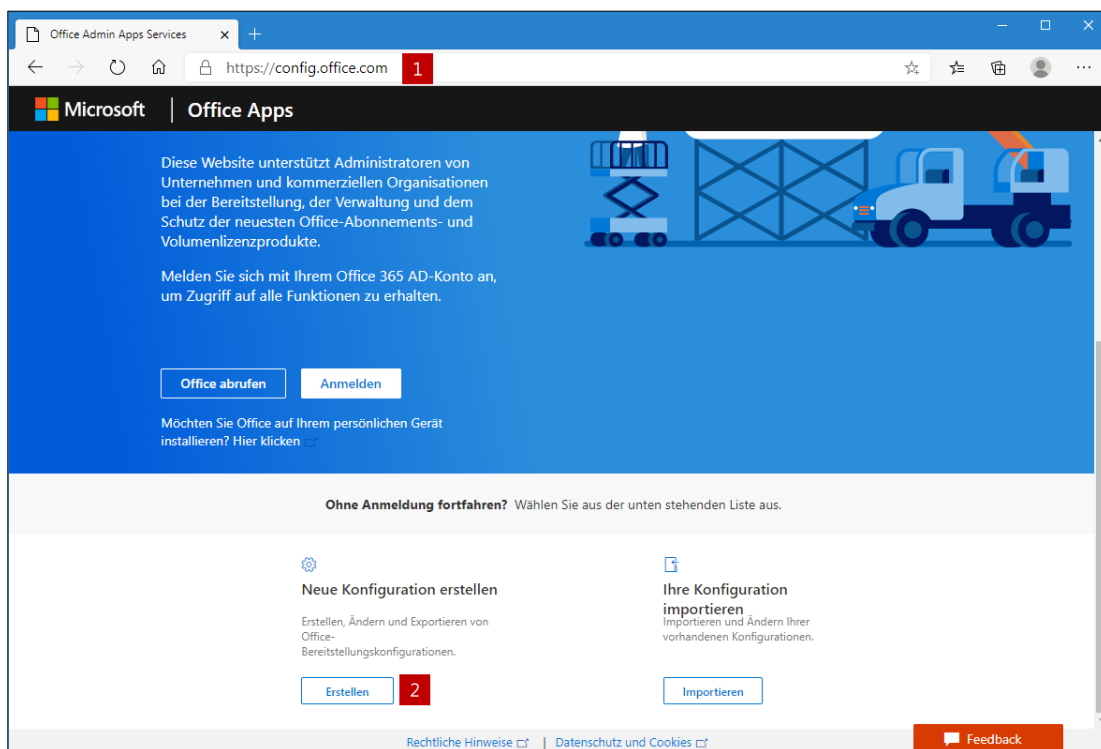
Office Admin Apps Services

https://config.office.com

1

Microsoft | Office Apps

Diese Website unterstützt Administratoren von Unternehmen und kommerziellen Organisationen bei der Bereitstellung, der Verwaltung und dem Schutz der neuesten Office-Abonnements- und Volumenlizenzprodukte.

Melden Sie sich mit Ihrem Office 365 AD-Konto an, um Zugriff auf alle Funktionen zu erhalten.

Office abrufen

Anmelden

Möchten Sie Office auf Ihrem persönlichen Gerät installieren? Hier klicken

Ohne Anmeldung fortfahren? Wählen Sie aus der unten stehenden Liste aus.

Neue Konfiguration erstellen

Erstellen, Ändern und Exportieren von Office-Bereitstellungskonfigurationen.

Erstellen

2

Ihre Konfiguration importieren

Importieren und Ändern Ihrer vorhandenen Konfigurationen.

Importieren

Rechtliche Hinweise | Datenschutz und Cookies

Feedback